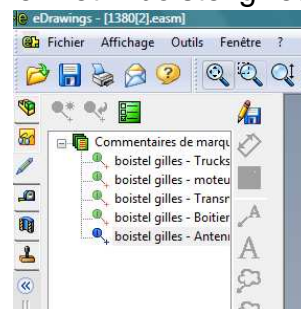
eDrawings - [1380[2].easm]

Fichier Affichage Outils Fenêtre ?

Commentaires de marqu
boistel gilles - Trucks
boistel gilles - moteu
boistel gilles - Transr
boistel gilles - Boitier
boistel gilles - Antenı